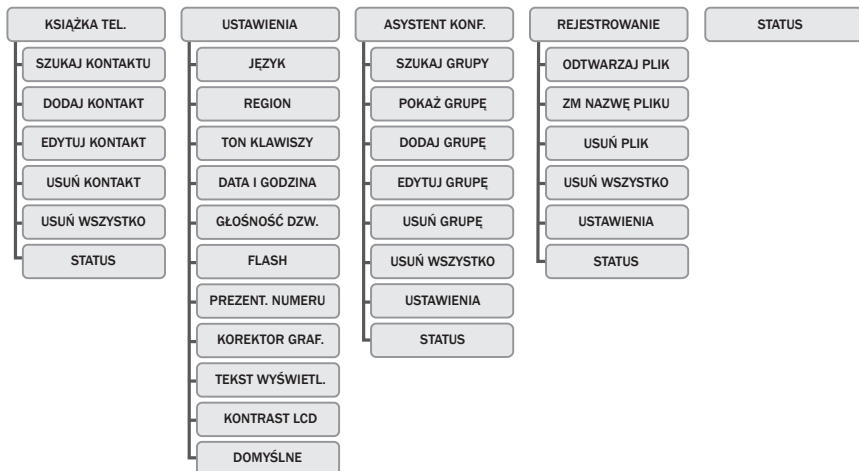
KSIĄŻKA TEL.
SZUKAJ KONTAKTU
DODAJ KONTAKT
EDYTUJ KONTAKT
USUŃ KONTAKT
USUŃ WSZYSTKO
STATUS

USTAWIENIA
JĘZYK
REGION
TON KLAWISZY
DATA I GODZINA
GŁOŚNOŚĆ DZW.
FLASH
PREZENT. NUMERU
KOREKTOR GRAF.
TEKST WYŚWIETL.
KONTRAST LCD
DOMYŚLNE

ASYSTENT KONF.
SZUKAJ GRUPY
POKAŻ GRUPĘ
DODAJ GRUPĘ
EDYTUJ GRUPĘ
USUŃ GRUPĘ
USUŃ WSZYSTKO
USTAWIENIA
STATUS

REJESTROWANIE
ODTWARZAJ PLIK
ZM NAZWĘ PLIKU
USUŃ PLIK
USUŃ WSZYSTKO
USTAWIENIA
STATUS

STATUS